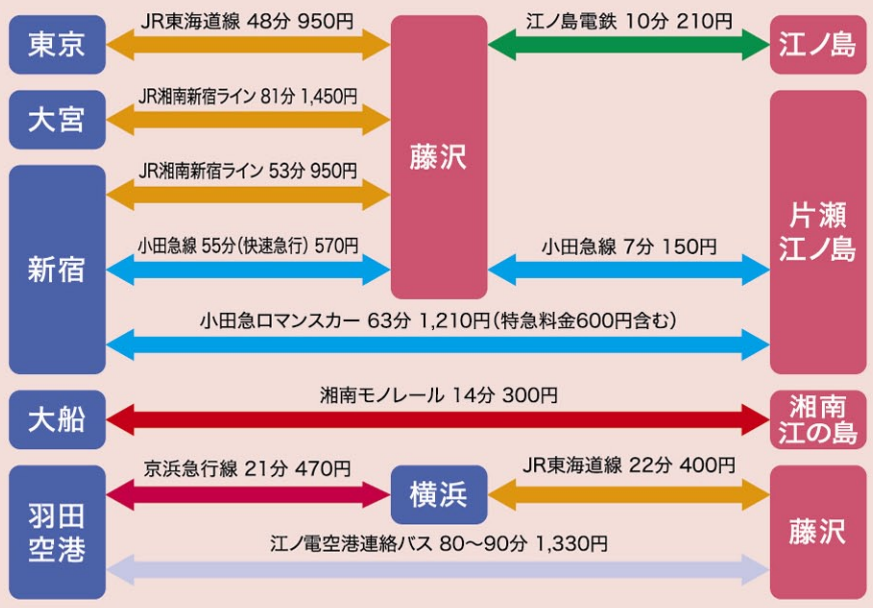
東京
JR東海道線 48分 950円
藤沢
江ノ島電鉄 10分 210円
江ノ島

大宮
JR湘南新宿ライン 81分 1,450円

新宿
JR湘南新宿ライン 53分 950円
小田急線 55分(快速急行) 570円
小田急線 7分 150円
片瀬江ノ島
小田急ロマンスカー 63分 1,210円(特急料金600円含む)

大船
湘南モノレール 14分 300円
湘南江の島

羽田空港
京浜急行線 21分 470円
横浜
JR東海道線 22分 400円
藤沢
江ノ電空港連絡バス 80〜90分 1,330円